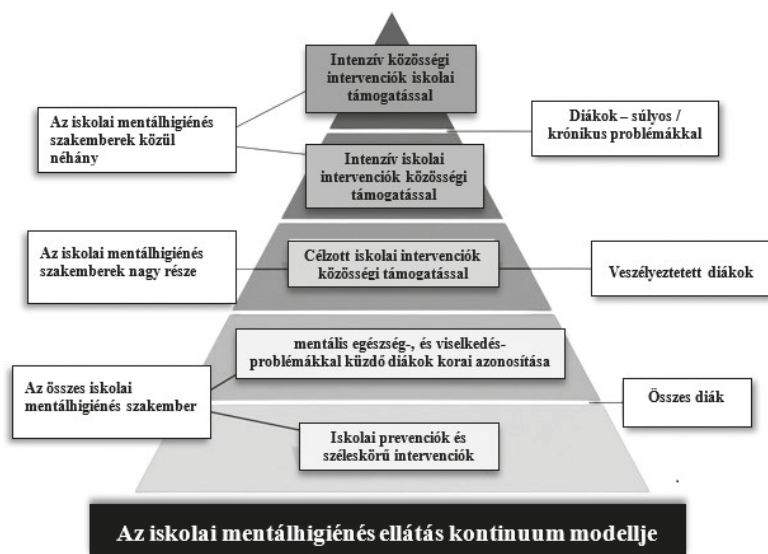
Intenzív közösségi intervenciók iskolai támogatással

Az iskolai mentálhigiénés szakemberek közül néhány

Diákok – súlyos / krónikus problémákkal

Intenzív iskolai intervenciók közösségi támogatással

Az iskolai mentálhigiénés szakemberek nagy része

Célzott iskolai intervenciók közösségi támogatással

Veszélyeztetett diákok

mentális egészség-, és viselkedésproblémákkal küzdő diákok korai azonosítása

Az összes iskolai mentálhigiénés szakember

Összes diák

Iskolai prevenciók és széleskörű intervenciók

Az iskolai mentálhigiénés ellátás kontinuum modellje